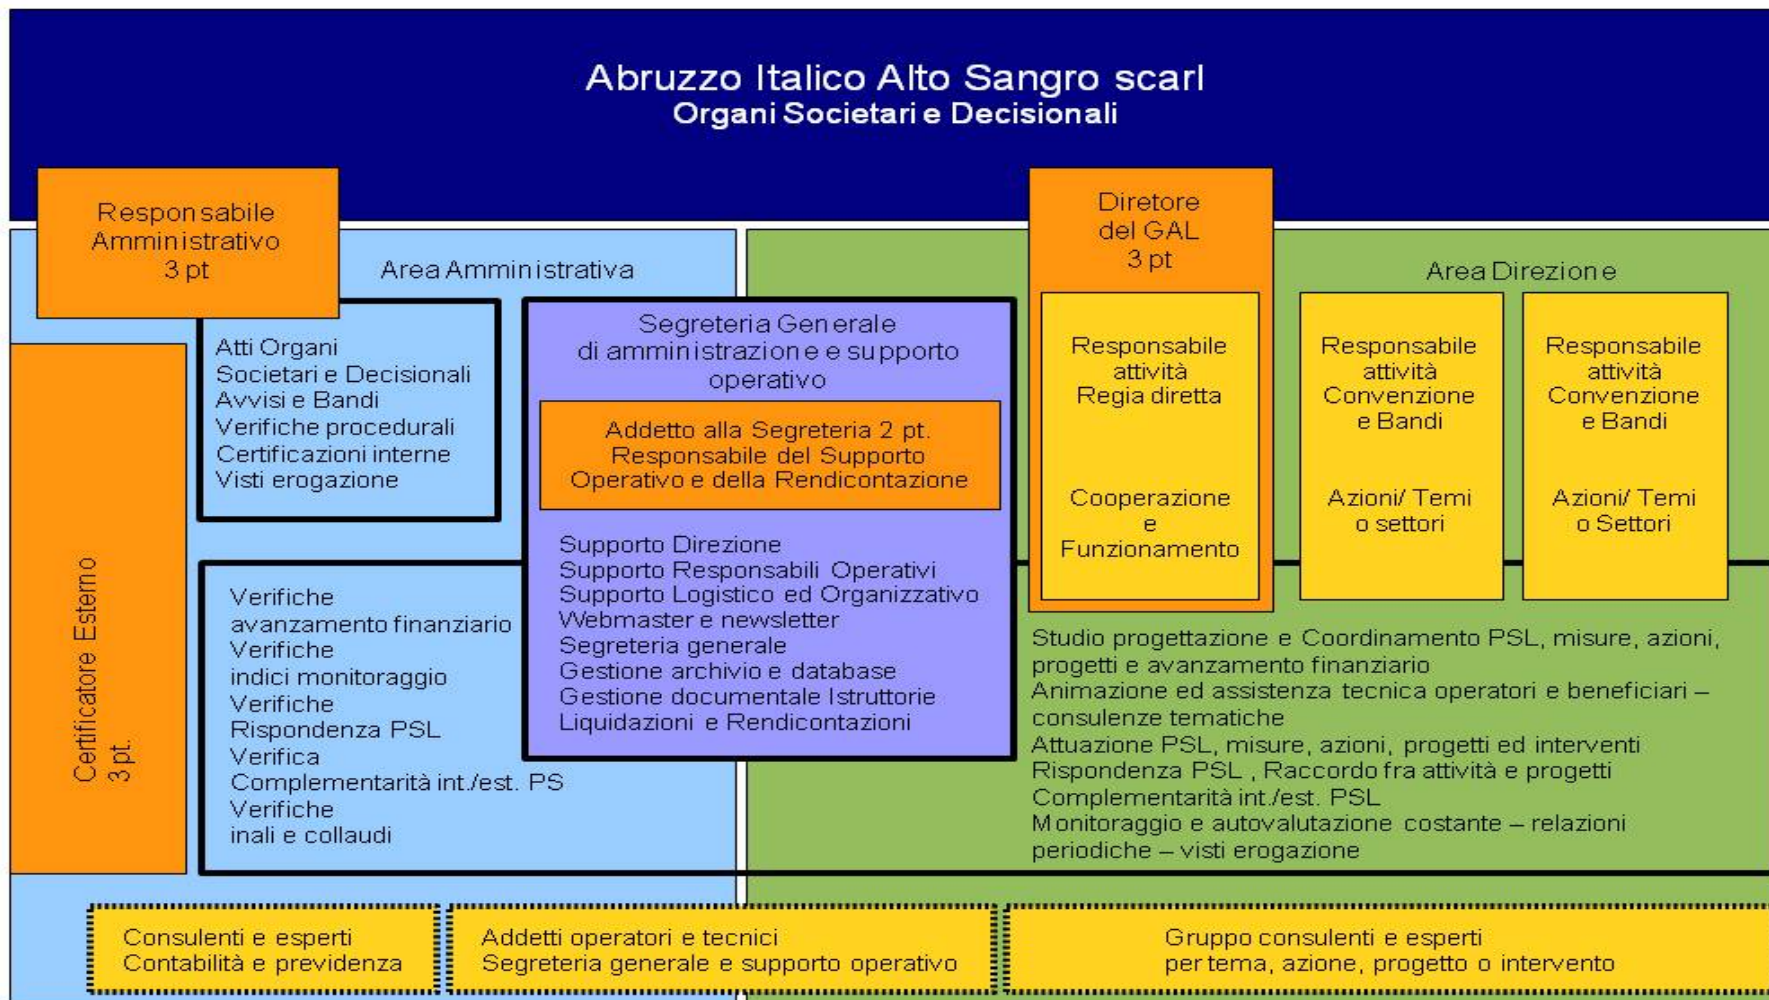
Abruzzo Italico Alto Sangro scarl
Organi Societari e Decisionali

Responsabile Amministrativo
3 pt

Area Amministrativa

Atti Organi
Societari e Decisionali
Avvisi e Bandi
Verifiche procedurali
Certificazioni interne
Visti erogazione

Segreteria Generale
di amministrazione e supporto operativo

Addetto alla Segreteria 2 pt.
Responsabile del Supporto Operativo e della Rendicontazione

Supporto Direzione
Supporto Responsabili Operativi
Supporto Logistico ed Organizzativo
Webmaster e newsletter
Segreteria generale
Gestione archivio e database
Gestione documentale Istruttorie
Liquidazioni e Rendicontazioni

Diretore
del GAL
3 pt

Area Direzione

Responsabile
attività
Regia diretta

Cooperazione
e
Funzionamento

Responsabile
attività
Convenzione
e Bandi

Azioni/ Temi
o settori

Responsabile
attività
Convenzione
e Bandi

Azioni/ Temi
o Settori

Certificatore Esterno
3 pt.

Verifiche
avanzamento finanziario
Verifiche
indici monitoraggio
Verifiche
Rispondenza PSL
Verifica
Complementarità int./est. PS
Verifiche
inali e collaudi

Studio progettazione e Coordinamento PSL, misure, azioni, progetti e avanzamento finanziario
Animazione ed assistenza tecnica operatori e beneficiari – consulenze tematiche
Attuazione PSL, misure, azioni, progetti ed interventi
Rispondenza PSL , Raccordo fra attività e progetti
Complementarità int./est. PSL
Monitoraggio e autovalutazione costante – relazioni periodiche – visti erogazione

Consulenti e esperti
Contabilità e previdenza

Addetti operatori e tecnici
Segreteria generale e supporto operativo

Gruppo consulenti e esperti
per tema, azione, progetto o intervento